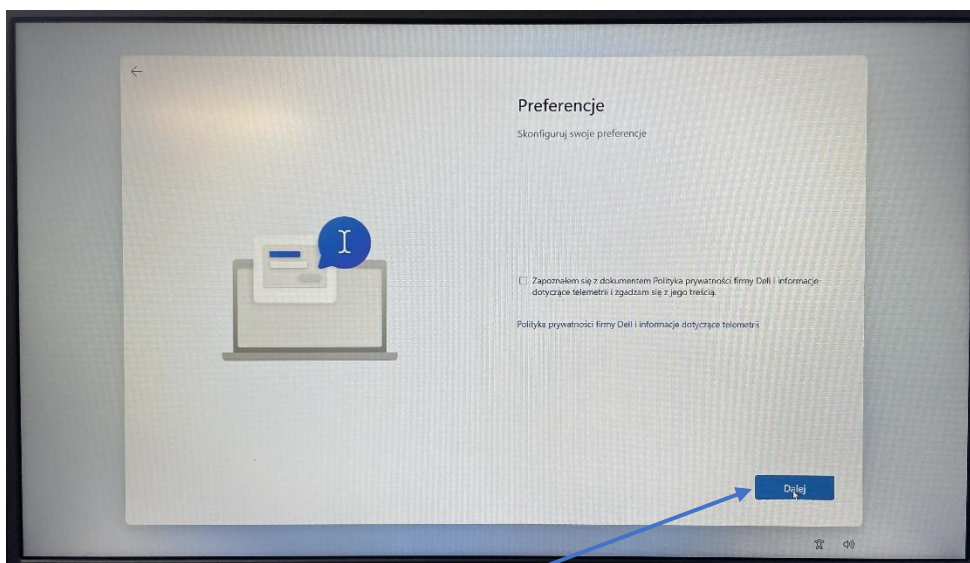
Preferencje

Skonfiguruj swoje preferencje

Zapoznałem się z dokumentem Polityka prywatności firmy Dell i informacje dotyczące telemetrii i zgadzam się z jego treścią.

Polityka prywatności firmy Dell i informacje dotyczące telemetrii

Dalej